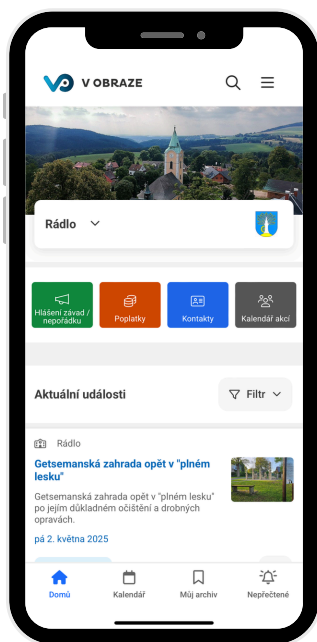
V OBRAZE

Rádlo

Hlášení závad / nepořádku
Poplatky
Kontakty
Kalendář akcí

Aktuální události
Filtr

Rádlo
Getsemanská zahrada opět v "plném lesku"
Getsemanská zahrada opět v "plném lesku" po jejím důkladném očištění a drobných opravách.
pá 2. května 2025

Domů
Kalendář
Můj archiv
Nepřečtené